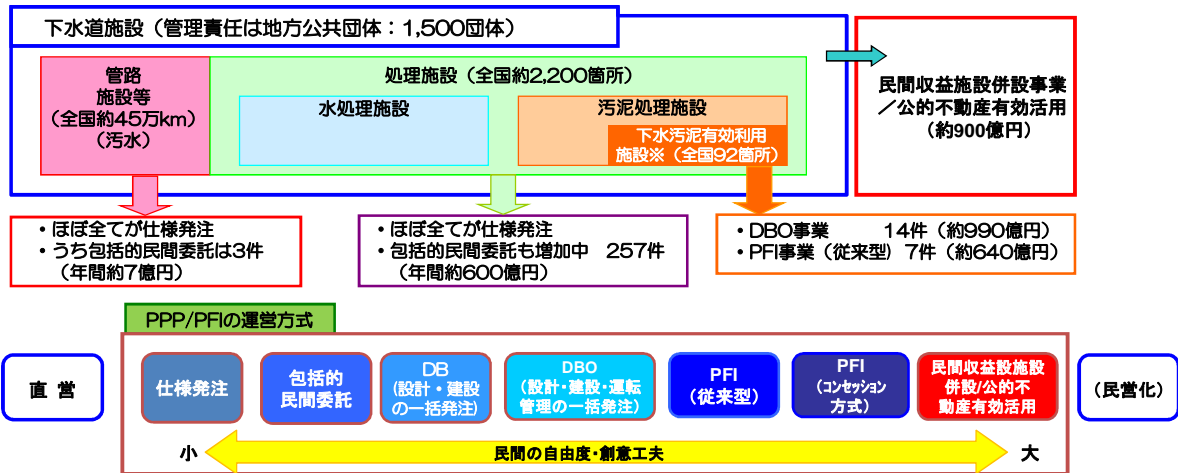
下水道施設（管理責任は地方公共団体：1,500団体）

管路施設等（全国約45万km）（汚水）

処理施設（全国約2,200箇所）

水処理施設

汚泥処理施設

下水汚泥有効利用施設※（全国92箇所）

民間収益施設併設事業／公的不動産有効活用（約900億円）

・ほぼ全てが仕様発注
・うち包括的民間委託は3件（年間約7億円）

・ほぼ全てが仕様発注
・包括的民間委託も増加中　257件（年間約600億円）

・DBO事業　14件（約990億円）
・PFI事業（従来型）7件（約640億円）

PPP/PFIの運営方式

直営

仕様発注

包括的民間委託

DB（設計・建設の一括発注）

DBO（設計・建設・運転管理の一括発注）

PFI（従来型）

PFI（コンセッション方式）

民間収益施設併設/公的不動産有効活用

（民営化）

小

民間の自由度・創意工夫

大